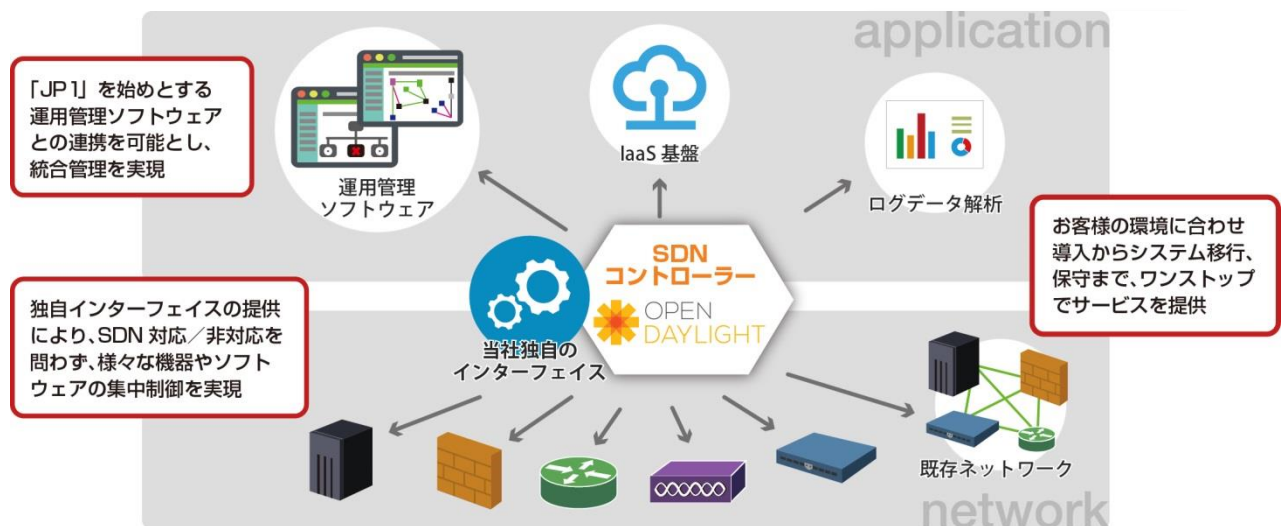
application

「JP1」を始めとする運用管理ソフトウェアとの連携を可能とし、統合管理を実現

運用管理ソフトウェア

IaaS 基盤

ログデータ解析

お客様の環境に合わせ導入からシステム移行、保守まで、ワンストップでサービスを提供

SDN コントローラー

OPEN DAYLIGHT

独自インターフェイスの提供により、SDN 対応／非対応を問わず、様々な機器やソフトウェアの集中制御を実現

当社独自のインターフェイス

既存ネットワーク

network